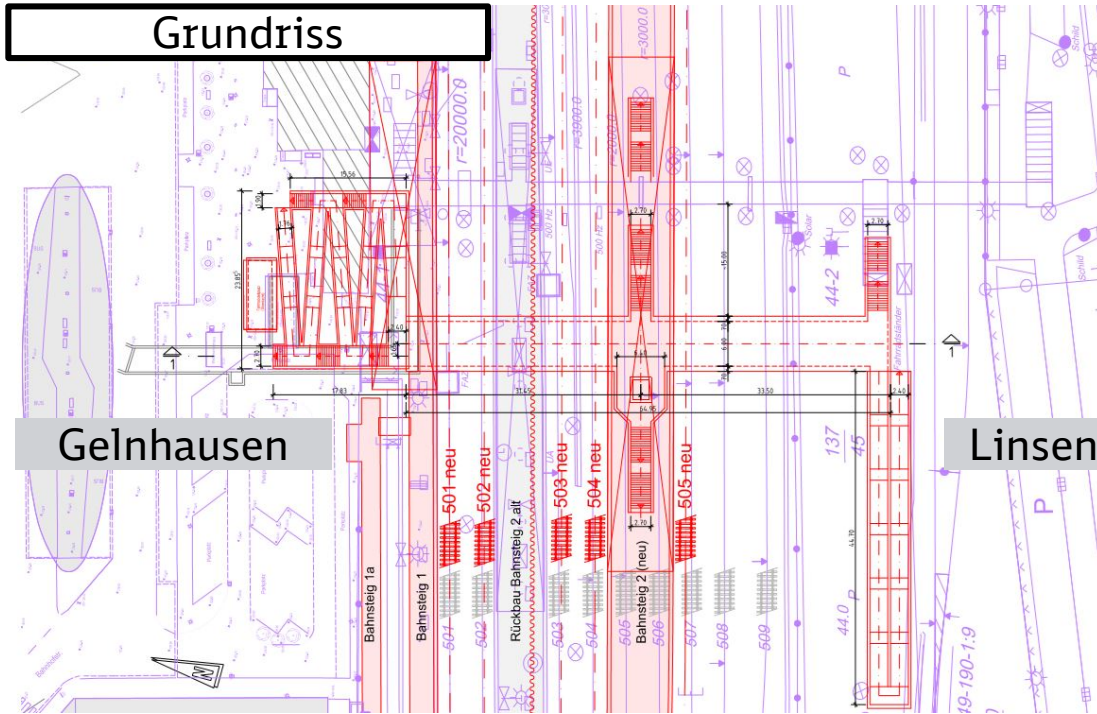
Grundriss

Gelnhausen

Linsen

r=20000.0

r=3000.0

501 neu

502 neu

503 neu

504 neu

505 neu

Bahnsteig 1a

Bahnsteig 1

Rückbau Bahnsteig 2 alt

Bahnsteig 2 (neu)

501

502

503

504

505

506

507

508

509

44.0

44-2

137

45

1

1

15.56

17.83

31.45

33.50

64.95

2.70

2.70

2.70

2.40

2.40

15.00

6.00

44.70

23.80

P

P

P

Schild

Schild

19-190-1:9